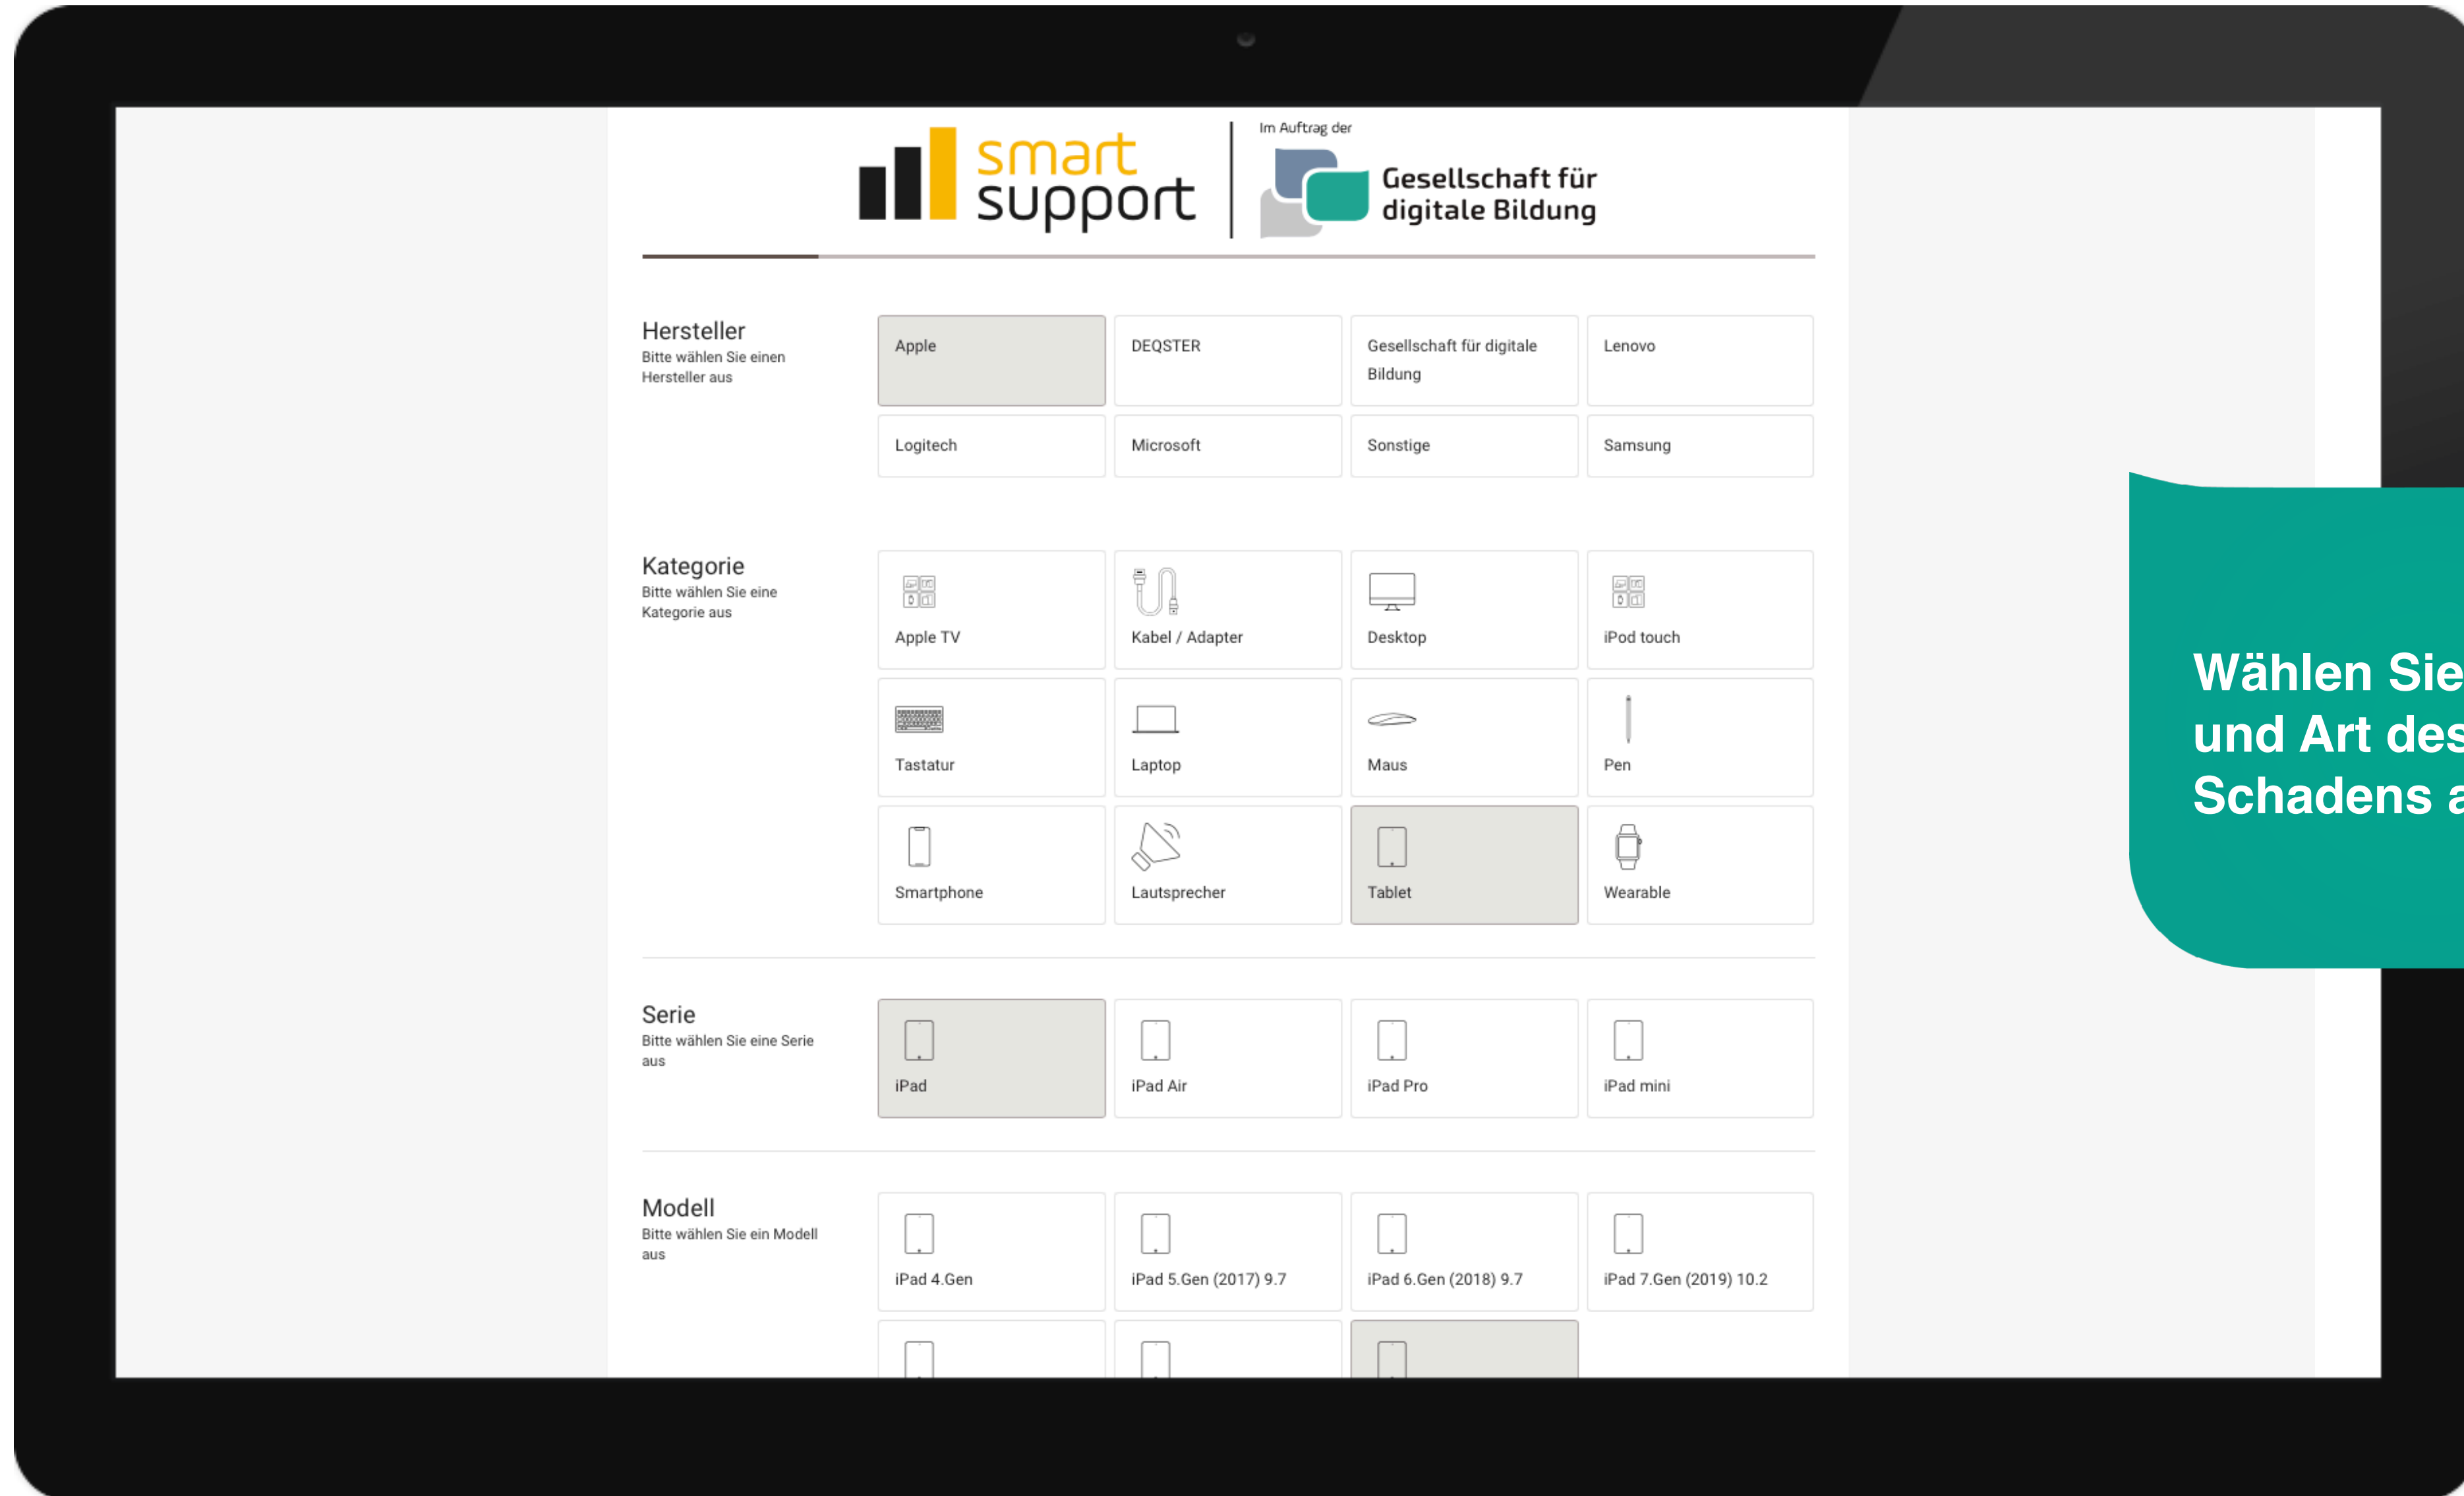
smart support

Im Auftrag der

Gesellschaft für digitale Bildung

Hersteller
Bitte wählen Sie einen Hersteller aus

Apple
DEQSTER
Gesellschaft für digitale Bildung
Lenovo
Logitech
Microsoft
Sonstige
Samsung

Kategorie
Bitte wählen Sie eine Kategorie aus

Apple TV
Kabel / Adapter
Desktop
iPod touch
Tastatur
Laptop
Maus
Pen
Smartphone
Lautsprecher
Tablet
Wearable

Serie
Bitte wählen Sie eine Serie aus

iPad
iPad Air
iPad Pro
iPad mini

Modell
Bitte wählen Sie ein Modell aus

iPad 4.Gen
iPad 5.Gen (2017) 9.7
iPad 6.Gen (2018) 9.7
iPad 7.Gen (2019) 10.2

Wählen Sie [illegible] und Art des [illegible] Schadens a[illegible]